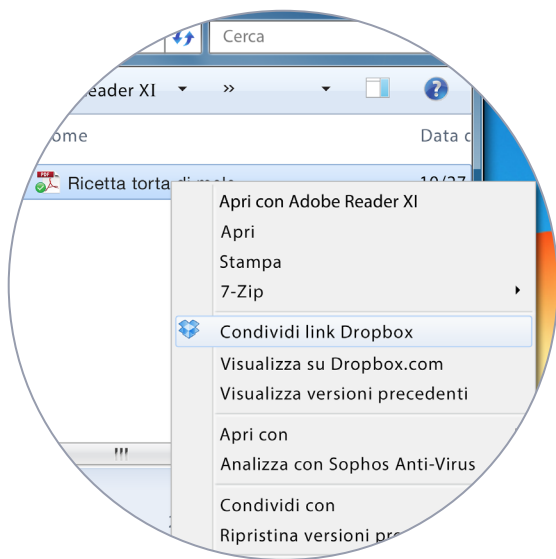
Cerca

eader XI ▾ »

ome

Data c

Ricetta torta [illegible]

10/27

Apri con Adobe Reader XI
Apri
Stampa
7-Zip
Condividi link Dropbox
Visualizza su Dropbox.com
Visualizza versioni precedenti
Apri con
Analizza con Sophos Anti-Virus
Condividi con
Ripristina versioni pre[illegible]